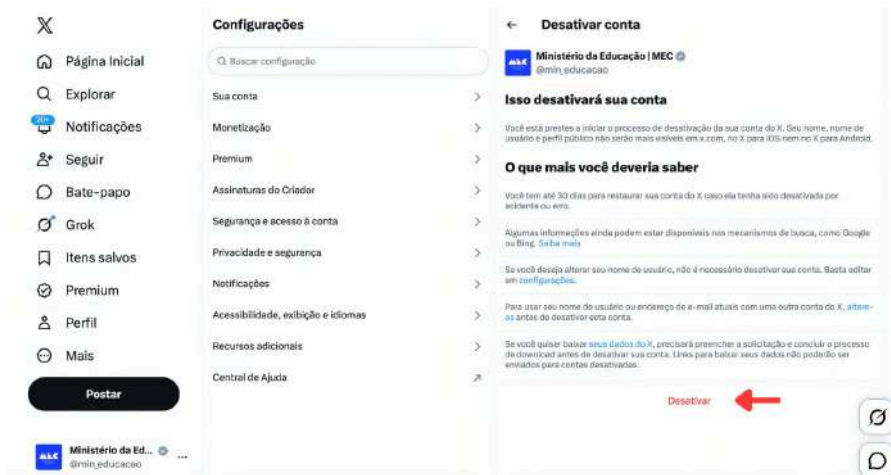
X

Página Inicial
Explorar
20+
Notificações
Seguir
Bate-papo
Grok
Itens salvos
Premium
Perfil
Mais
Postar

MEC
Ministério da Ed...
@min_educacao

Configurações

Buscar configuração

Sua conta
Monetização
Premium
Assinaturas do Criador
Segurança e acesso à conta
Privacidade e segurança
Notificações
Acessibilidade, exibição e idiomas
Recursos adicionais
Central de Ajuda

← Desativar conta

MEC
Ministério da Educação | MEC
@min_educacao

Isso desativará sua conta

Você está prestes a iniciar o processo de desativação da sua conta do X. Seu nome, nome de usuário e perfil público não serão mais visíveis em x.com, no X para iOS nem no X para Android.

O que mais você deveria saber

Você tem até 30 dias para restaurar sua conta do X caso ela tenha sido desativada por acidente ou erro.

Algumas informações ainda podem estar disponíveis nos mecanismos de busca, como Google ou Bing. Saiba mais

Se você deseja alterar seu nome de usuário, não é necessário desativar sua conta. Basta editar em configurações.

Para usar seu nome de usuário ou endereço de e-mail atuais com uma outra conta do X, altere-os antes de desativar esta conta.

Se você quiser baixar seus dados do X, precisará preencher a solicitação e concluir o processo de download antes de desativar sua conta. Links para baixar seus dados não poderão ser enviados para contas desativadas.

Desativar